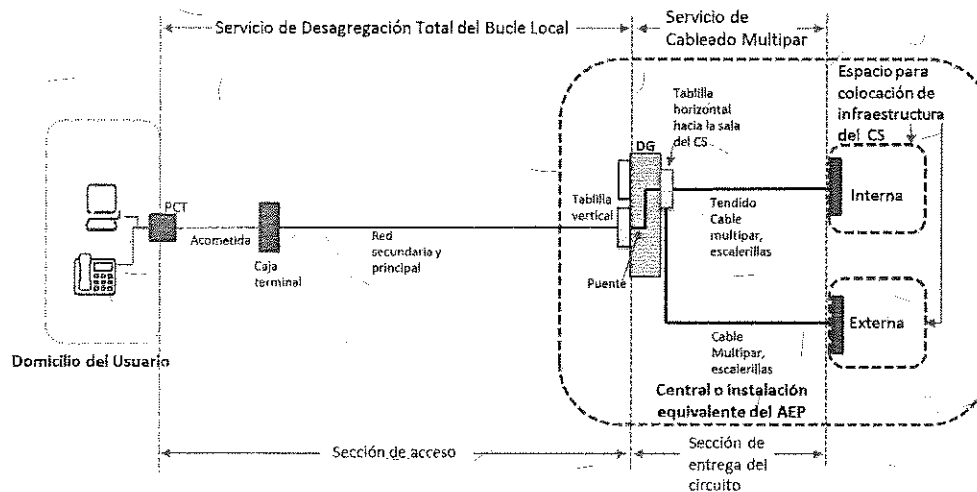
Servicio de Desagregación Total del Bucle Local

Servicio de Cableado Multipar

Espacio para colocación de infraestructura del CS

Tablilla horizontal hacia la sala del CS

DG

Tablilla vertical

Tendido Cable multipar, escalerillas

Interna

PCT

Acometida

Caja terminal

Red secundaria y principal

Puente

Externa

Cable Multipar, escalerillas

Domicilio del Usuario

Central o instalación equivalente del AEP

Sección de acceso

Sección de entrega del circuito